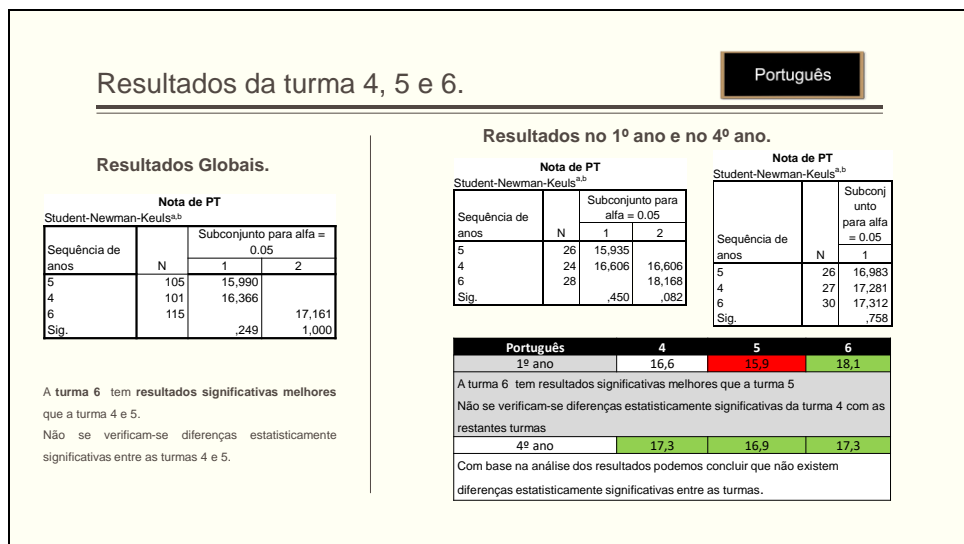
Resultados da turma 4, 5 e 6.

Português

Resultados Globais.

Nota de PT
Student-Newman-Keuls$^{a,b}$

| Sequência de anos | N | Subconjunto para alfa = 0.05 1 | 2 |
|---|---|---|---|
| 5 | 105 | 15,990 | |
| 4 | 101 | 16,366 | |
| 6 | 115 | | 17,161 |
| Sig. | | ,249 | 1,000 |

A turma 6 tem resultados significativas melhores que a turma 4 e 5.
Não se verificam-se diferenças estatisticamente significativas entre as turmas 4 e 5.

Resultados no 1º ano e no 4º ano.

Nota de PT
Student-Newman-Keuls$^{a,b}$

| Sequência de anos | N | Subconjunto para alfa = 0.05 1 | 2 |
|---|---|---|---|
| 5 | 26 | 15,935 | |
| 4 | 24 | 16,606 | 16,606 |
| 6 | 28 | | 18,168 |
| Sig. | | ,450 | ,082 |

Nota de PT
Student-Newman-Keuls$^{a,b}$

| Sequência de anos | N | Subconjunto para alfa = 0.05 1 |
|---|---|---|
| 5 | 26 | 16,983 |
| 4 | 27 | 17,281 |
| 6 | 30 | 17,312 |
| Sig. | | ,758 |

| Português | 4 | 5 | 6 |
|---|---|---|---|
| 1º ano | 16,6 | 15,9 | 18,1 |
| A turma 6 tem resultados significativas melhores que a turma 5 | | | |
| Não se verificam-se diferenças estatisticamente significativas da turma 4 com as restantes turmas | | | |
| 4º ano | 17,3 | 16,9 | 17,3 |
| Com base na análise dos resultados podemos concluir que não existem diferenças estatisticamente significativas entre as turmas. | | | |